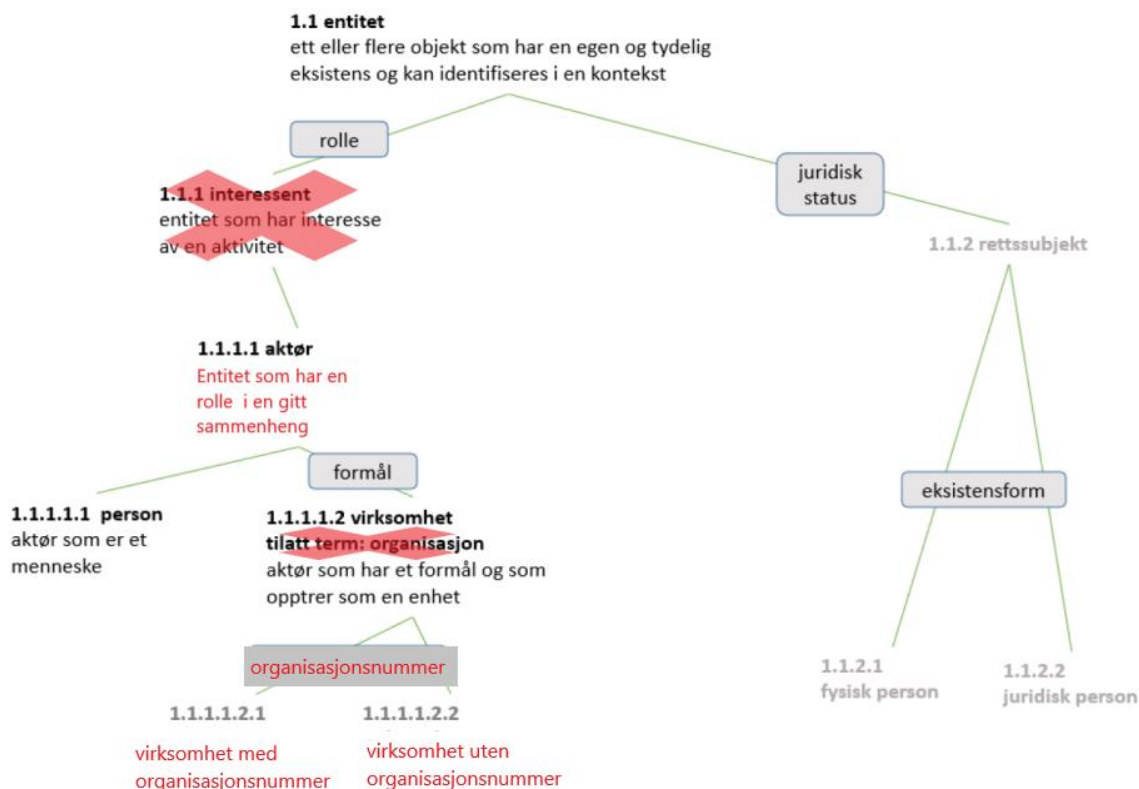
**1.1 entitet**
ett eller flere objekt som har en egen og tydelig eksistens og kan identifiseres i en kontekst

rolle

juridisk status

**1.1.1 interessent**
entitet som har interesse av en aktivitet

1.1.2 rettssubjekt

**1.1.1.1 aktør**
Entitet som har en rolle i en gitt sammenheng

formål

eksistensform

**1.1.1.1.1 person**
aktør som er et menneske

**1.1.1.1.2 virksomhet**
**tilatt term: organisasjon**
aktør som har et formål og som opptrer som en enhet

organisasjonsnummer

1.1.1.1.2.1
virksomhet med organisasjonsnummer

1.1.1.1.2.2
virksomhet uten organisasjonsnummer

1.1.2.1
fysisk person

1.1.2.2
juridisk person